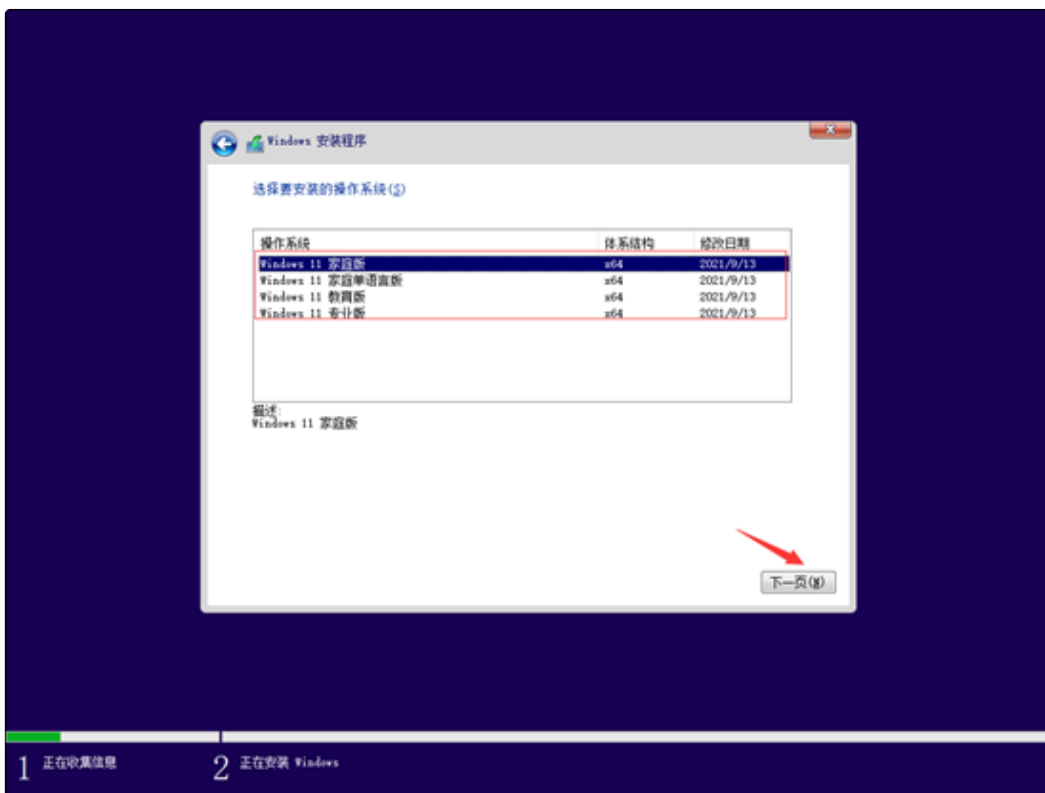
Windows 安装程序

选择要安装的操作系统(S)

| 操作系统 | 体系结构 | 修改日期 |
|---|---|---|
| Windows 11 家庭版 | x64 | 2021/9/13 |
| Windows 11 家庭单语言版 | x64 | 2021/9/13 |
| Windows 11 教育版 | x64 | 2021/9/13 |
| Windows 11 专业版 | x64 | 2021/9/13 |

描述:
Windows 11 家庭版

下一页(N)

1 正在收集信息

2 正在安装 Windows